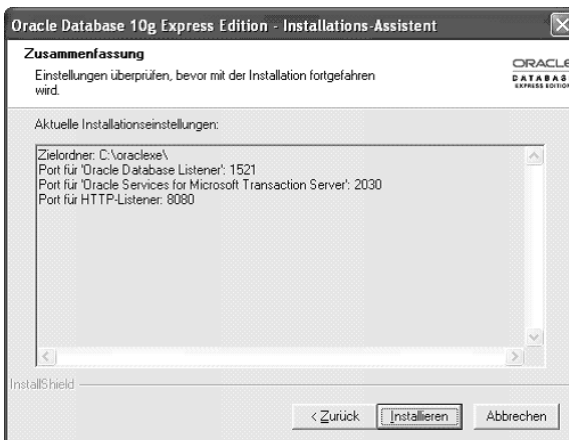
Oracle Database 10g Express Edition - Installations-Assistent

Zusammenfassung

Einstellungen überprüfen, bevor mit der Installation fortgefahren wird.

ORACLE DATABASE EXPRESS EDITION

Aktuelle Installationseinstellungen:

Zielordner: C:\oraclexe\
Port für 'Oracle Database Listener': 1521
Port für 'Oracle Services for Microsoft Transaction Server': 2030
Port für HTTP-Listener: 8080

InstallShield

< Zurück | Installieren | Abbrechen